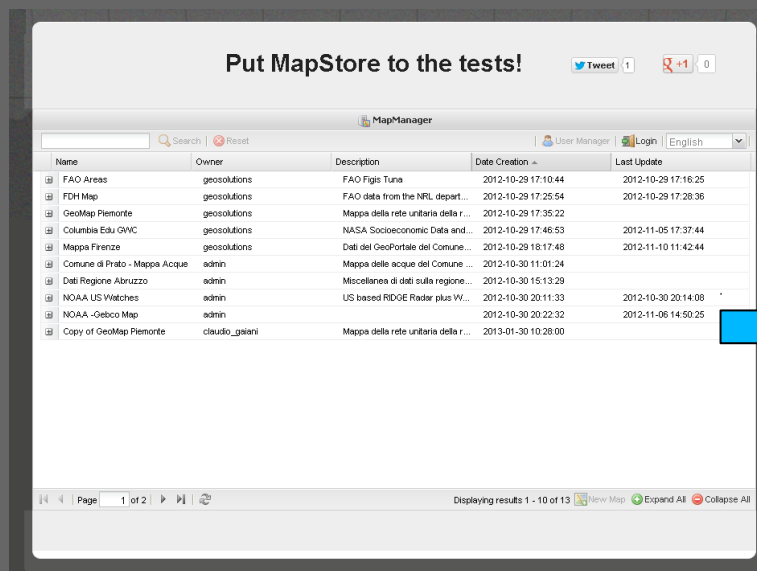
Put MapStore to the tests!

Tweet 1

+1 0

MapManager

Search | Reset

User Manager | Login | English

| Name | Owner | Description | Date Creation | Last Update |
|---|---|---|---|---|
| FAO Areas | geosolutions | FAO Figis Tuna | 2012-10-29 17:10:44 | 2012-10-29 17:16:25 |
| FDH Map | geosolutions | FAO data from the NRL depart... | 2012-10-29 17:25:54 | 2012-10-29 17:28:36 |
| GeoMap Piemonte | geosolutions | Mappa della rete unitaria della r... | 2012-10-29 17:35:22 | |
| Columbia Edu GWC | geosolutions | NASA Socioeconomic Data and... | 2012-10-29 17:46:53 | 2012-11-05 17:37:44 |
| Mappa Firenze | geosolutions | Dati del GeoPortale del Comune... | 2012-10-29 18:17:48 | 2012-11-10 11:42:44 |
| Comune di Prato - Mappa Acque | admin | Mappa delle acque del Comune ... | 2012-10-30 11:01:24 | |
| Dati Regione Abruzzo | admin | Miscellanea di dati sulla regione... | 2012-10-30 15:13:29 | |
| NOAA US Watches | admin | US based RIDGE Radar plus W... | 2012-10-30 20:11:33 | 2012-10-30 20:14:08 |
| NOAA -Gebco Map | admin | | 2012-10-30 20:22:32 | 2012-11-06 14:50:25 |
| Copy of GeoMap Piemonte | claudio_gaiani | Mappa della rete unitaria della r... | 2013-01-30 10:28:00 | |

Page 1 of 2

Displaying results 1 - 10 of 13 New Map Expand All Collapse All